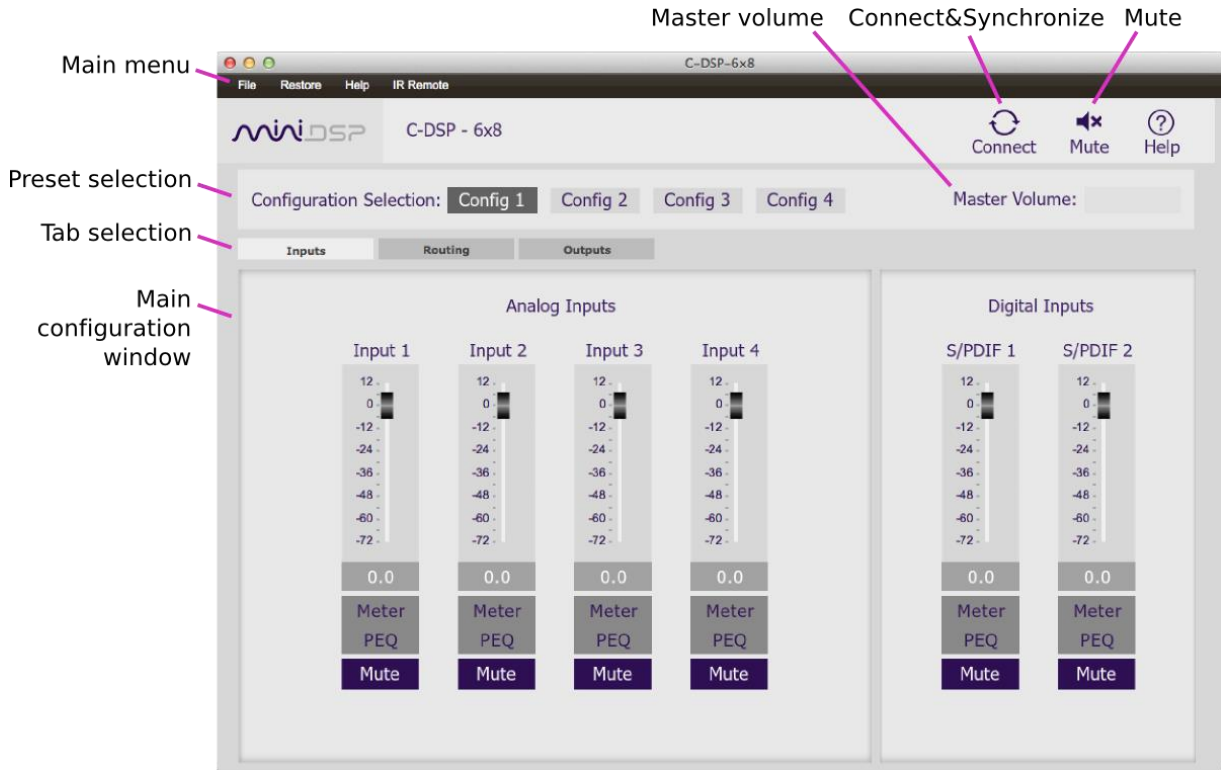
Master volume Connect&Synchronize Mute

Main menu

Preset selection

Tab selection

Main configuration window

C-DSP-6x8

File Restore Help IR Remote

miniDSP C-DSP - 6x8

Connect Mute Help

Configuration Selection: Config 1 Config 2 Config 3 Config 4

Master Volume:

Inputs Routing Outputs

Analog Inputs

Digital Inputs

Input 1 Input 2 Input 3 Input 4

S/PDIF 1 S/PDIF 2

12
0
-12
-24
-36
-48
-60
-72

0.0 0.0 0.0 0.0 0.0 0.0

Meter Meter Meter Meter Meter Meter

PEQ PEQ PEQ PEQ PEQ PEQ

Mute Mute Mute Mute Mute Mute